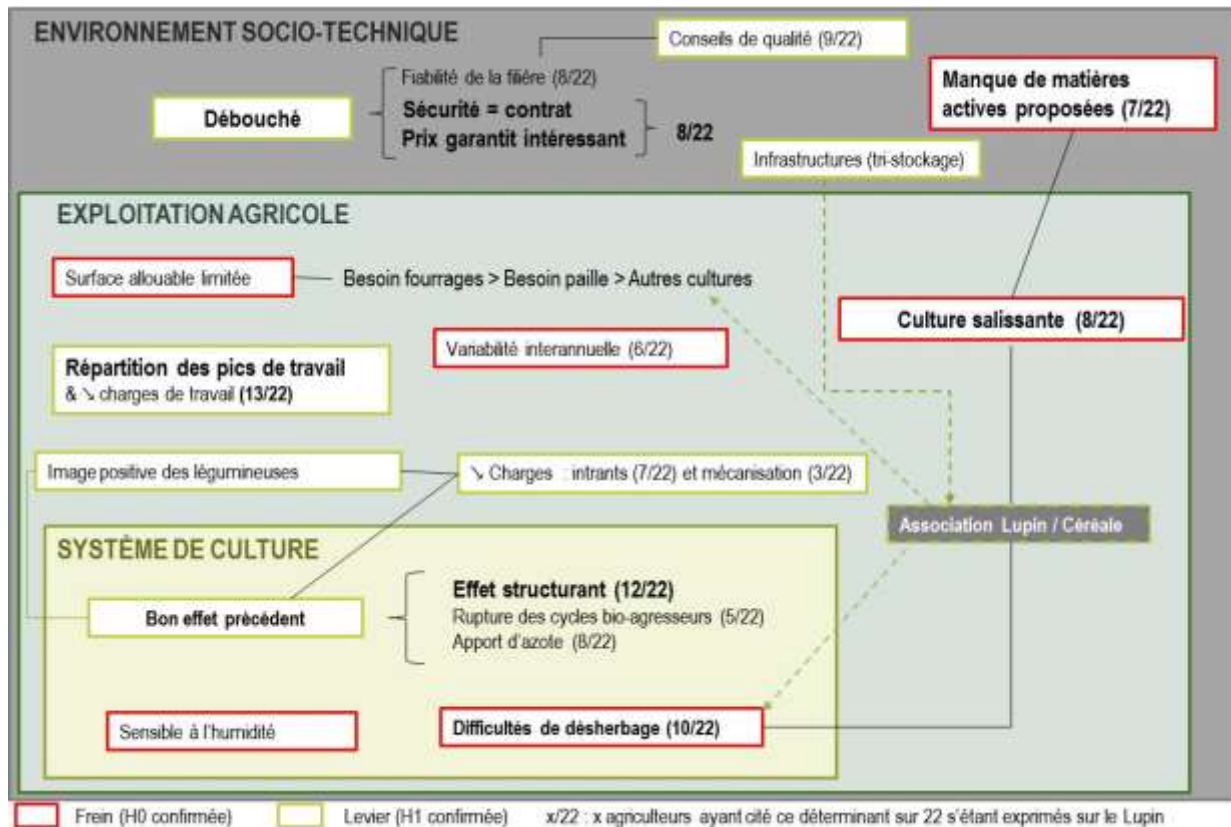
ENVIRONNEMENT SOCIO-TECHNIQUE

Conseils de qualité (9/22)

Débouché

Fiabilité de la filière (8/22)
Sécurité = contrat
Prix garantit intéressant
8/22

Manque de matières actives proposées (7/22)

Infrastructures (tri-stockage)

EXPLOITATION AGRICOLE

Surface allouable limitée

Besoin fourrages > Besoin paille > Autres cultures

Culture salissante (8/22)

Répartition des pics de travail
& ↘ charges de travail (13/22)

Variabilité interannuelle (6/22)

Image positive des légumineuses

↘ Charges : intrants (7/22) et mécanisation (3/22)

Association Lupin / Céréale

SYSTÈME DE CULTURE

Bon effet précédent

Effet structurant (12/22)
Rupture des cycles bio-agresseurs (5/22)
Apport d'azote (8/22)

Sensible à l'humidité

Difficultés de désherbage (10/22)

Frein (H0 confirmée) Levier (H1 confirmée) x/22 : x agriculteurs ayant cité ce déterminant sur 22 s'étant exprimés sur le Lupin